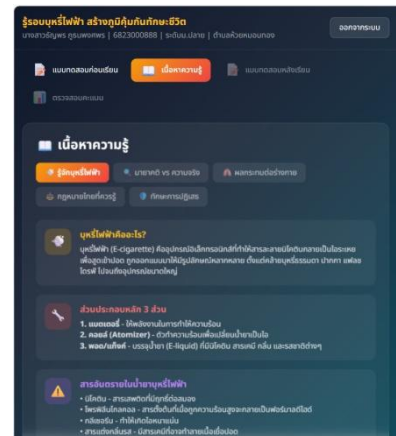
รู้รอบบุหรี่ไฟฟ้า สร้างภูมิคุ้มกันทักษะชีวิต
นางสาวปัญพร กูรมพงศ์ | 6823000888 | ระดับ.ปลาย | ด้านห้วยหนองทอง

ออกจากระบบ

แบบทดสอบก่อนเรียน

เนื้อหาความรู้

แบบทดสอบหลังเรียน

ตรวจสอบคะแนน

เนื้อหาความรู้

รู้จักบุหรี่ไฟฟ้า

มายาคติ vs ความจริง

ผลกระทบต่อร่างกาย

กฎหมายไทยที่ควรรู้

ทักษะการปฏิเสธ

บุหรี่ไฟฟ้าคืออะไร?

บุหรี่ไฟฟ้า (E-cigarette) คืออุปกรณ์อิเล็กทรอนิกส์ที่ทำให้สารละลายนิโคตินกลายเป็นไอระเหย เพื่อสูดเข้าปอด ถูกออกแบบให้มีรูปลักษณ์หลากหลาย ซึ่งแตกต่างจากบุหรี่ธรรมดา ปากกา แฟลชไดรฟ์ ไปจนถึงอุปกรณ์ขนาดใหญ่

ส่วนประกอบหลัก 3 ส่วน

1. แบตเตอรี่ - ให้พลังงานในการทำให้ความร้อน
2. คอยล์ (Atomizer) - ตัวทำความร้อนเพื่อเปลี่ยนน้ำยาเป็นไอ
3. พอด/บรรจุ - บรรจุน้ำยา (E-liquid) ที่มีนิโคติน สารเคมี กลิ่น และรสชาติต่างๆ

สารอันตรายในน้ำยาบุหรี่ไฟฟ้า

• นิโคติน - สารเสพติดที่มีฤทธิ์ต่อสมอง
• โพรพิลีนไกลคอล - สารตั้งต้นที่เมื่อถูกความร้อนสูงจะกลายเป็นฟอร์มาลดีไฮด์
• กลีเซอรีน - ทำให้เกิดไอหนาแน่น
• สารแต่งกลิ่นรส - มีสารเคมีที่อาจทำลายเนื้อเยื่อปอด